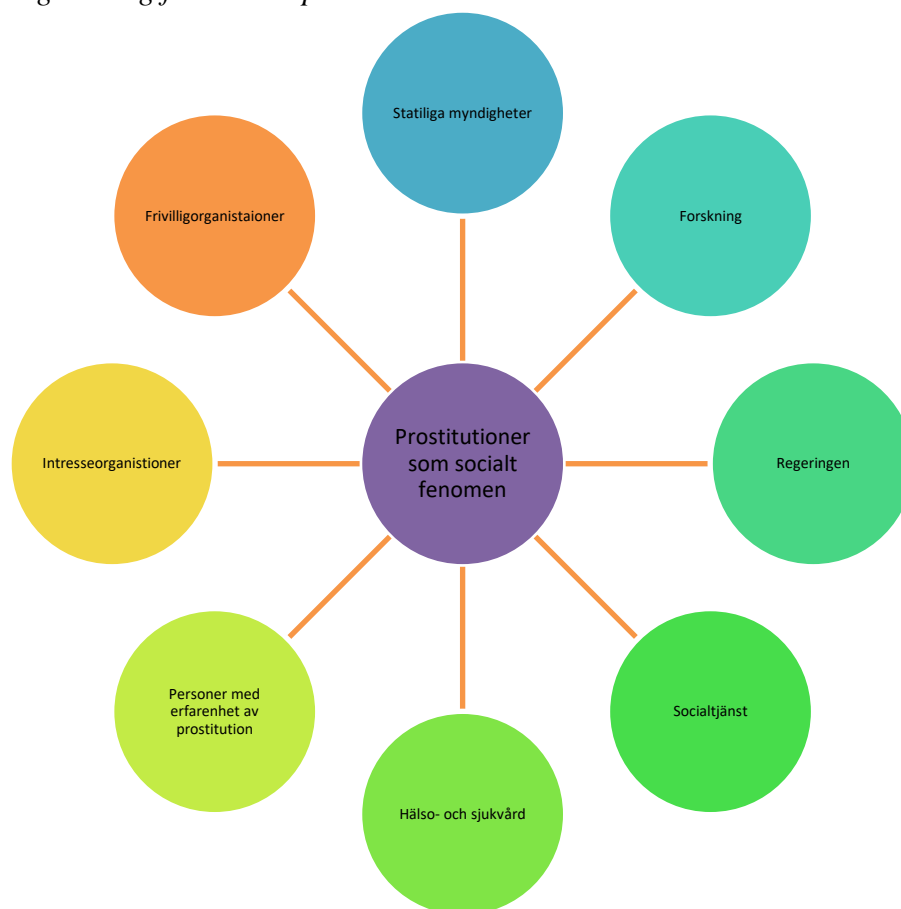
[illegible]

Statliga myndigheter

Frivilligorganistaioner

Forskning

Intresseorganistioner

Prostitutioner som socialt fenomen

Regeringen

Personer med erfarenhet av prostitution

Socialtjänst

Hälso- och sjukvård